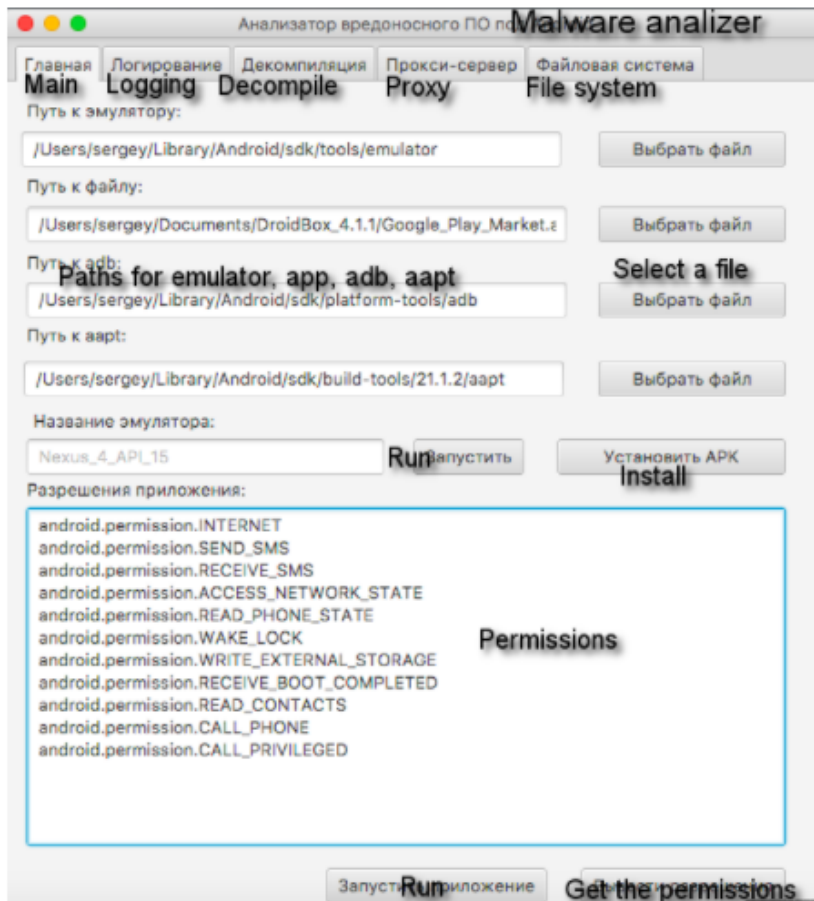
Анализатор вредоносного ПО по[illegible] Malware analizer

Главная Логирование Декомпиляция Прокси-сервер Файловая система
Main Logging Decompile Proxy File system

Путь к эмулятору:
/Users/sergey/Library/Android/sdk/tools/emulator
Выбрать файл

Путь к файлу:
/Users/sergey/Documents/DroidBox_4.1.1/Google_Play_Market.a
Выбрать файл

Путь к adb:
Paths for emulator, app, adb, aapt
Select a file
/Users/sergey/Library/Android/sdk/platform-tools/adb
Выбрать файл

Путь к aapt:
/Users/sergey/Library/Android/sdk/build-tools/21.1.2/aapt
Выбрать файл

Название эмулятора:
Nexus_4_API_15
Run Запустить
Установить APK
Install

Разрешения приложения:
android.permission.INTERNET
android.permission.SEND_SMS
android.permission.RECEIVE_SMS
android.permission.ACCESS_NETWORK_STATE
android.permission.READ_PHONE_STATE
android.permission.WAKE_LOCK
android.permission.WRITE_EXTERNAL_STORAGE
android.permission.RECEIVE_BOOT_COMPLETED
android.permission.READ_CONTACTS
android.permission.CALL_PHONE
android.permission.CALL_PRIVILEGED
Permissions

Запусти Run приложение
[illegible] Get the permissions